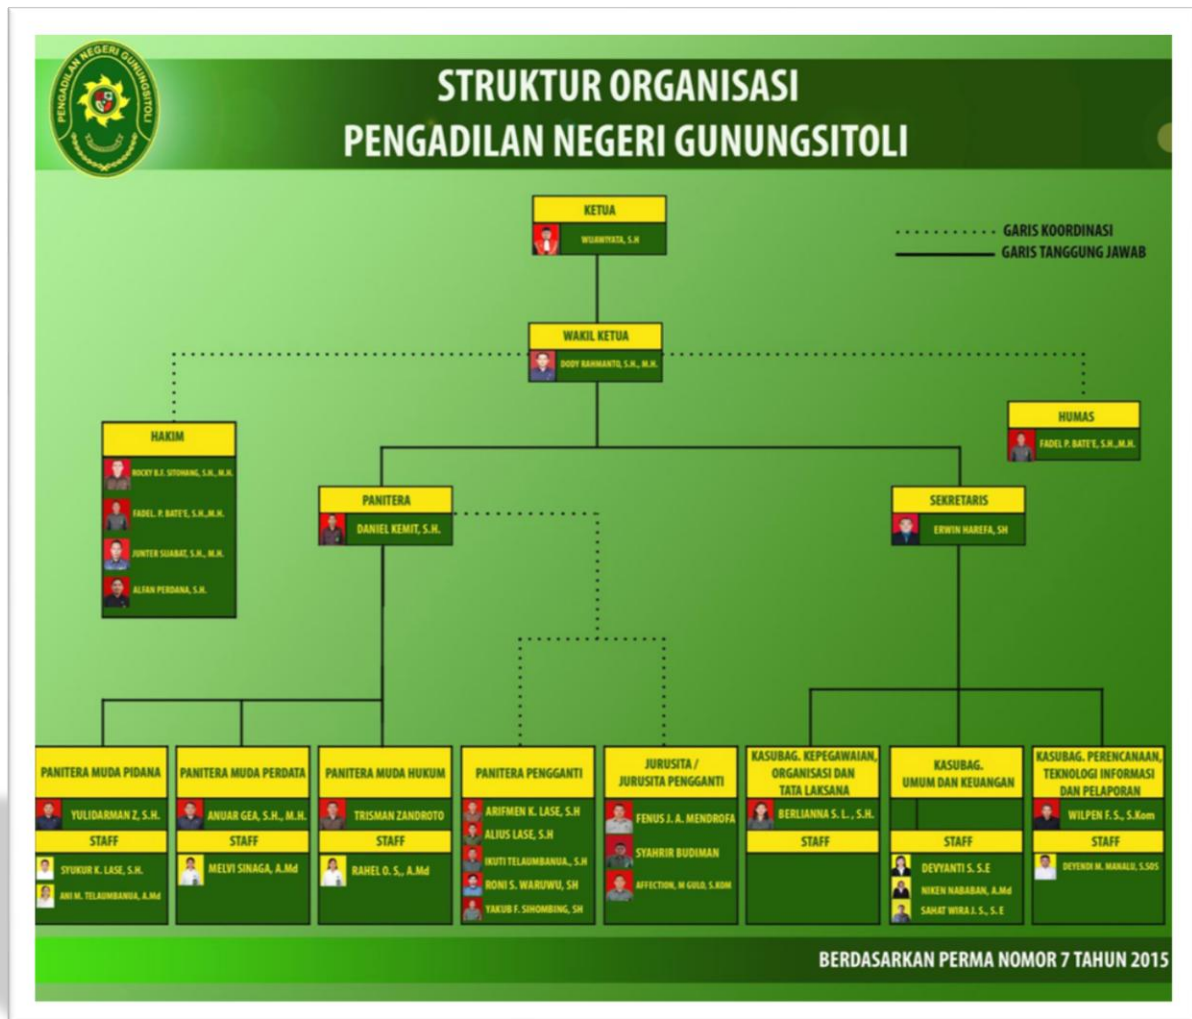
PENGADILAN NEGERI GUNUNGSITOLI

STRUKTUR ORGANISASI
PENGADILAN NEGERI GUNUNGSITOLI

KETUA
WIJAWIYATA, S.H

GARIS KOORDINASI
GARIS TANGGUNG JAWAB

WAKIL KETUA
DODY RAHMANTO, S.H., M.H.

HAKIM
ROCKY B.F. SITOHANG, S.H., M.H.
FADEL. P. BATE'E, S.H.,M.H.
JUNTER SIJABAT, S.H., M.H.
ALFAN PERDANA, S.H.

HUMAS
FADEL P. BATE'E, S.H.,M.H.

PANITERA
DANIEL KEMIT, S.H.

SEKRETARIS
ERWIN HAREFA, SH

PANITERA MUDA PIDANA
YULIDARMAN Z, S.H.
STAFF
SYUKUR K. LASE, S.H.
ANI M. TELAUMBANUA, A.Md

PANITERA MUDA PERDATA
ANUAR GEA, S.H., M.H.
STAFF
MELVI SINAGA, A.Md

PANITERA MUDA HUKUM
TRISMAN ZANDROTO
STAFF
RAHEL O. S., A.Md

PANITERA PENGGANTI
ARIFMEN K. LASE, S.H
ALIUS LASE, S.H
IKUTI TELAUMBANUA., S.H
RONI S. WARUWU, SH
YAKUB F. SIHOMBING, SH

JURUSITA / JURUSITA PENGGANTI
FENUS J. A. MENDROFA
SYAHRIR BUDIMAN
AFFECTION. M GULO, S.KOM

KASUBAG. KEPEGAWAIAN, ORGANISASI DAN TATA LAKSANA
BERLIANNA S. L., S.H.
STAFF

KASUBAG. UMUM DAN KEUANGAN
STAFF
DEVYANTI S. S.E
NIKEN NABABAN, A.Md
SAHAT WIRA J. S., S.E

KASUBAG. PERENCANAAN, TEKNOLOGI INFORMASI DAN PELAPORAN
WILPEN F. S., S.Kom
STAFF
DEYENDI M. MANALU, S.SOS

BERDASARKAN PERMA NOMOR 7 TAHUN 2015